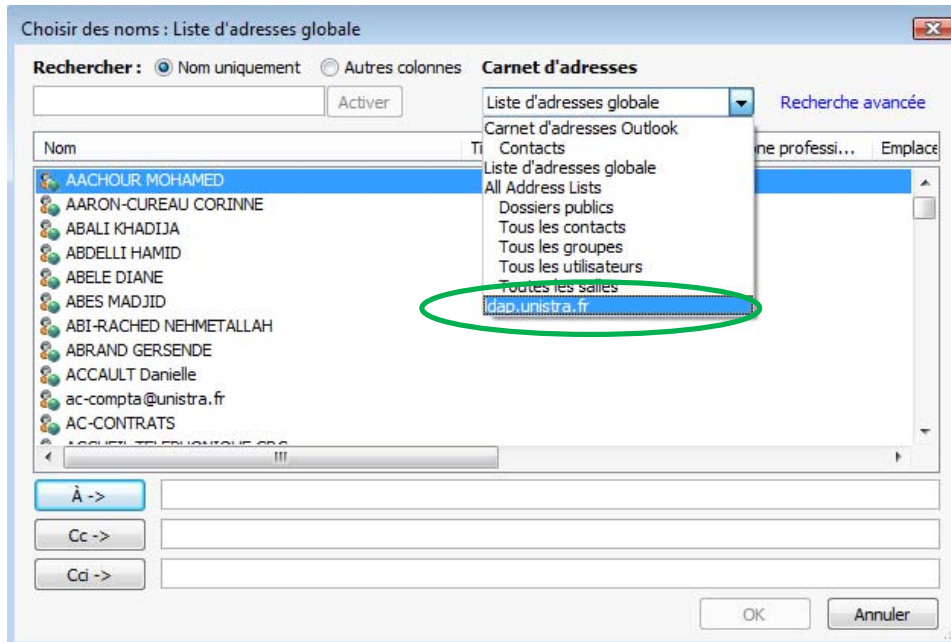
Choisir des noms : Liste d'adresses globale

Rechercher : Nom uniquement Autres colonnes

Carnet d'adresses

Activer

Liste d'adresses globale

Recherche avancée

Carnet d'adresses Outlook
Contacts
Liste d'adresses globale
All Address Lists
Dossiers publics
Tous les contacts
Tous les groupes
Tous les utilisateurs
Toutes les salles
ldap.unistra.fr

| Nom | Ti | one professi... | Emplace |
|---|---|---|---|
| AACHOUR MOHAMED | | | |
| AARON-CUREAU CORINNE | | | |
| ABALI KHADIJA | | | |
| ABDELLI HAMID | | | |
| ABELE DIANE | | | |
| ABES MADJID | | | |
| ABI-RACHED NEHMETALLAH | | | |
| ABRAND GERSENDE | | | |
| ACCAULT Danielle | | | |
| ac-compta@unistra.fr | | | |
| AC-CONTRATS | | | |
| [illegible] | | | |

À ->

Cc ->

Cci ->

OK

Annuler